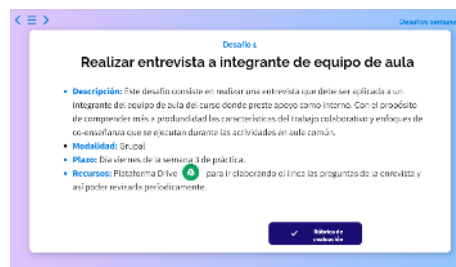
Desafíos semana

Desafío 1

Realizar entrevista a integrante de equipo de aula

• Descripción: Este desafío consiste en realizar una entrevista que debe ser aplicada a un integrante del equipo de aula del curso donde preste apoyo como interno. Con el propósito de comprender más a profundidad las características del trabajo colaborativo y enfoques de co-enseñanza que se ejecutan durante las actividades en aula común.
• Modalidad: Grupal
• Plazo: Día viernes de la semana 3 de práctica.
• Recursos: Plataforma Drive para ir elaborando en línea las preguntas de la entrevista y así poder revisarla periódicamente.

Rúbrica de evaluación